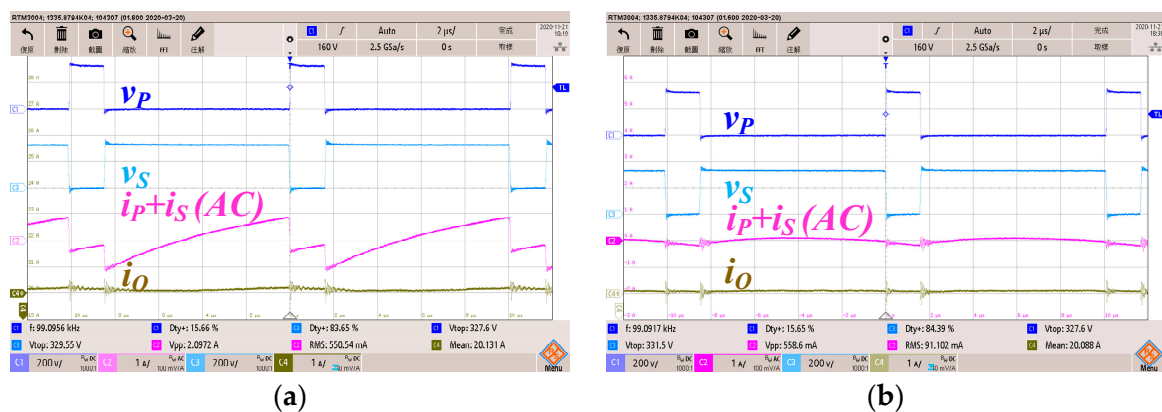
RTM3004; 1335.8794K04; 104307 (01.600 2020-03-20)

复原 删除 截图 缩放 FFT 注解

C1 Auto 2 µs/ 完成
160 V 2.5 GSa/s 0 s 取样

2020-11-21 18:19

$v_P$

$v_S$

$i_P + i_S\,(AC)$

$i_O$

C1 f: 99.0956 kHz C1 Dty+: 15.66 % C3 Dty+: 83.65 % C1 Vtop: 327.6 V
C3 Vtop: 329.55 V C2 Vpp: 2.0972 A C2 RMS: 550.54 mA C4 Mean: 20.131 A

C1 200 V/ C2 1 A/ 100 mV/A C3 200 V/ C4 1 A/ 10 mV/A Menu

(a)

RTM3004; 1335.8794K04; 104307 (01.600 2020-03-20)

复原 删除 截图 缩放 FFT 注解

C1 Auto 2 µs/ 完成
160 V 2.5 GSa/s 0 s 取样

$v_P$

$v_S$

$i_P + i_S\,(AC)$

$i_O$

C1 f: 99.0917 kHz C1 Dty+: 15.65 % C3 Dty+: 84.39 % C1 Vtop: 327.6 V
C3 Vtop: 331.5 V C2 Vpp: 558.6 mA C2 RMS: 91.102 mA C4 Mean: 20.088 A

C1 200 V/ C2 1 A/ 100 mV/A C3 200 V/ C4 1 A/ 10 mV/A Menu

(b)